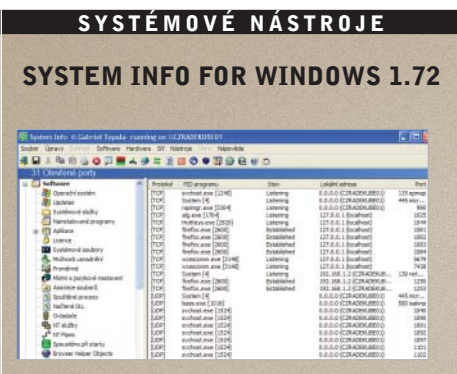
SYSTÉMOVÉ NÁSTROJE

SYSTEM INFO FOR WINDOWS 1.72

System Info - © Gabriel Topala - running on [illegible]

Soubor Úpravy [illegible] Software Hardware Síť Nástroje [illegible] Nápověda

31 Otevřené porty

Software
Operační systém
Updates
Systémové služby
Nainstalované programy
Aplikace
Licence
Systémové soubory
Možnosti uzavírání
Prostředí
Místní a jazykové nastavení
Asociace souborů
Spuštěné procesy
Načtené DLL
Ovladače
NT služby
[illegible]
Spouštěné při startu
Browser Helper Objects

| Protokol | PID programu | Stav | Lokální adresa | Port |
|---|---|---|---|---|
| TCP | svchost.exe [1240] | Listening | 0.0.0.0 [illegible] | 135 epmap |
| TCP | System [4] | Listening | 0.0.0.0 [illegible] | 445 micr... |
| TCP | rapimgr.exe [3364] | Listening | 0.0.0.0 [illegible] | 990 |
| TCP | alg.exe [1764] | Listening | 127.0.0.1 (localhost) | 1025 |
| TCP | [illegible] | Listening | 127.0.0.1 (localhost) | 1044 |
| TCP | firefox.exe [2600] | Established | 127.0.0.1 (localhost) | 1061 |
| TCP | firefox.exe [2600] | Established | 127.0.0.1 (localhost) | 1062 |
| TCP | firefox.exe [2600] | Established | 127.0.0.1 (localhost) | 1063 |
| TCP | firefox.exe [2600] | Established | 127.0.0.1 (localhost) | 1064 |
| TCP | wcescomm.exe [3148] | Listening | 127.0.0.1 (localhost) | 6679 |
| TCP | wcescomm.exe [3148] | Listening | 127.0.0.1 (localhost) | 7438 |
| TCP | System [4] | Listening | 192.168.1.2 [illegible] | 139 net... |
| TCP | firefox.exe [2600] | Established | 192.168.1.2 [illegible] | 1250 |
| TCP | firefox.exe [2600] | Established | 192.168.1.2 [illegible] | 1253 |
| UDP | System [4] | | 0.0.0.0 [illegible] | 445 micr... |
| UDP | lsass.exe [1016] | | 0.0.0.0 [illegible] | 500 isakmp |
| UDP | svchost.exe [1524] | | 0.0.0.0 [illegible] | 1048 |
| UDP | svchost.exe [1524] | | 0.0.0.0 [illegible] | 1049 |
| UDP | svchost.exe [1524] | | 0.0.0.0 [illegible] | 1051 |
| UDP | svchost.exe [1524] | | 0.0.0.0 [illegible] | 1052 |
| UDP | svchost.exe [1524] | | 0.0.0.0 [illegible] | 1057 |
| UDP | svchost.exe [1524] | | 127.0.0.1 (localhost) | 1101 |
| UDP | svchost.exe [1524] | | 127.0.0.1 (localhost) | 1102 |